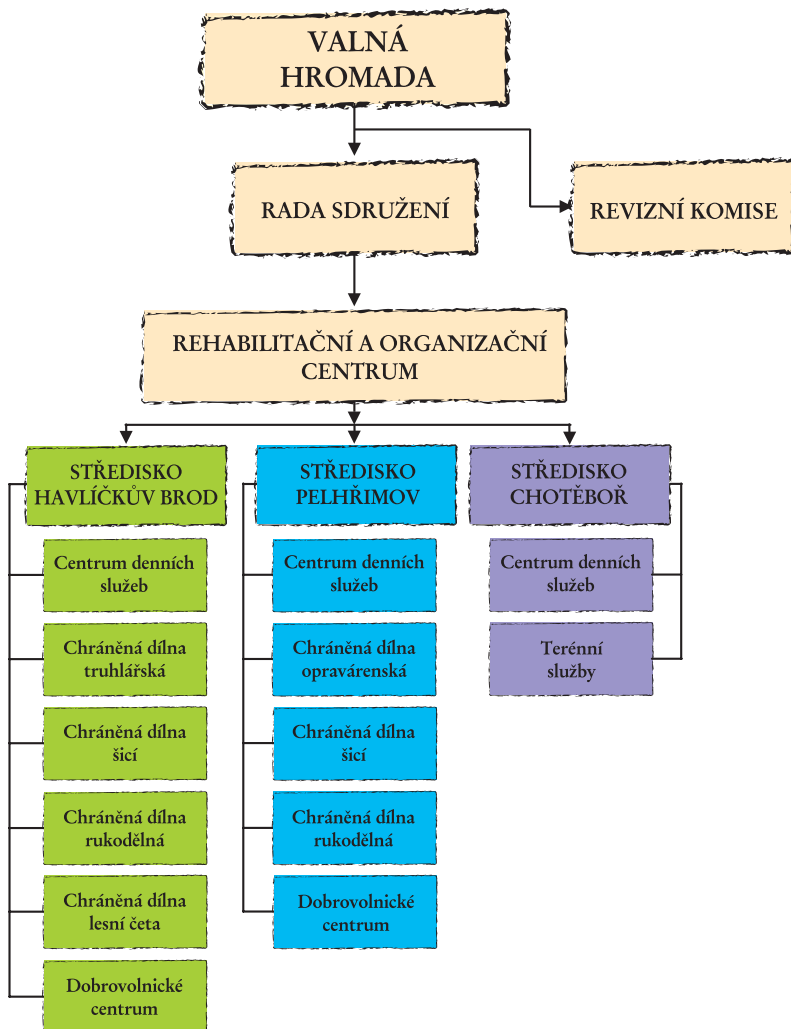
VALNÁ HROMADA

RADA SDRUŽENÍ

REVIZNÍ KOMISE

REHABILITAČNÍ A ORGANIZAČNÍ CENTRUM

STŘEDISKO HAVLÍČKŮV BROD

Centrum denních služeb

Chráněná dílna truhlářská

Chráněná dílna šicí

Chráněná dílna rukodělná

Chráněná dílna lesní četa

Dobrovolnické centrum

STŘEDISKO PELHŘIMOV

Centrum denních služeb

Chráněná dílna opravárenská

Chráněná dílna šicí

Chráněná dílna rukodělná

Dobrovolnické centrum

STŘEDISKO CHOTĚBOŘ

Centrum denních služeb

Terénní služby